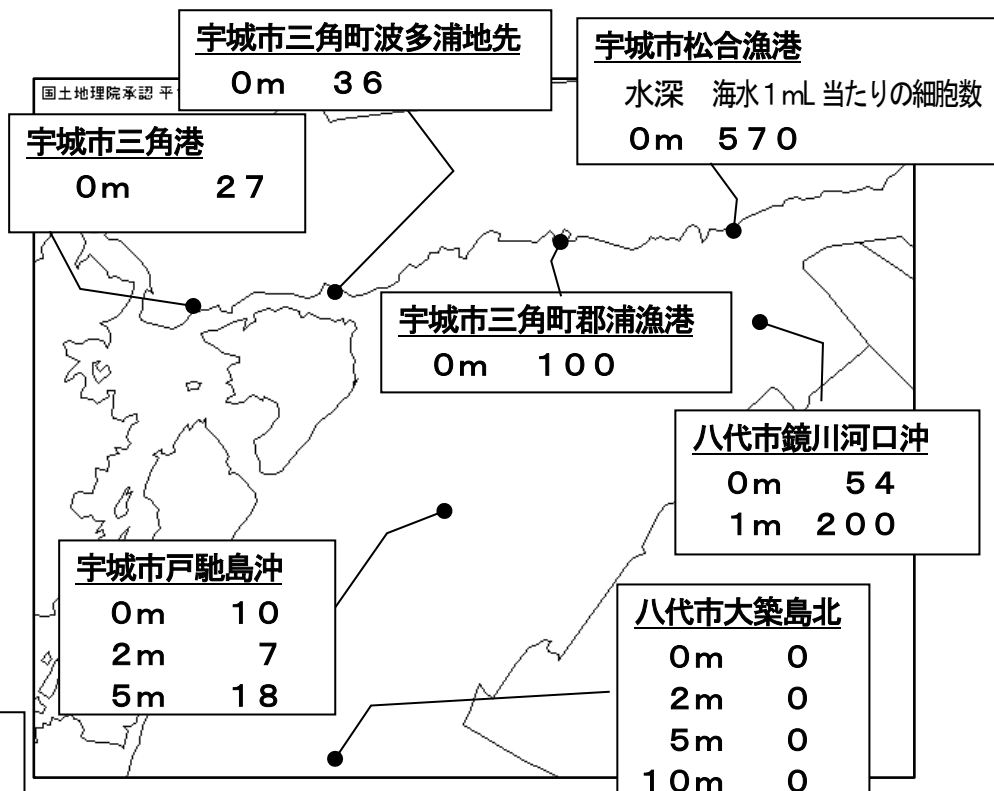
宇城市三角町波多浦地先
0m　36

宇城市松合漁港
水深　海水1mL当たりの細胞数
0m　570

国土地理院承認 平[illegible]

宇城市三角港
0m　27

宇城市三角町郡浦漁港
0m　100

八代市鏡川河口沖
0m　54
1m　200

宇城市戸馳島沖
0m　10
2m　7
5m　18

八代市大築島北
0m　0
2m　0
5m　0
10m　0